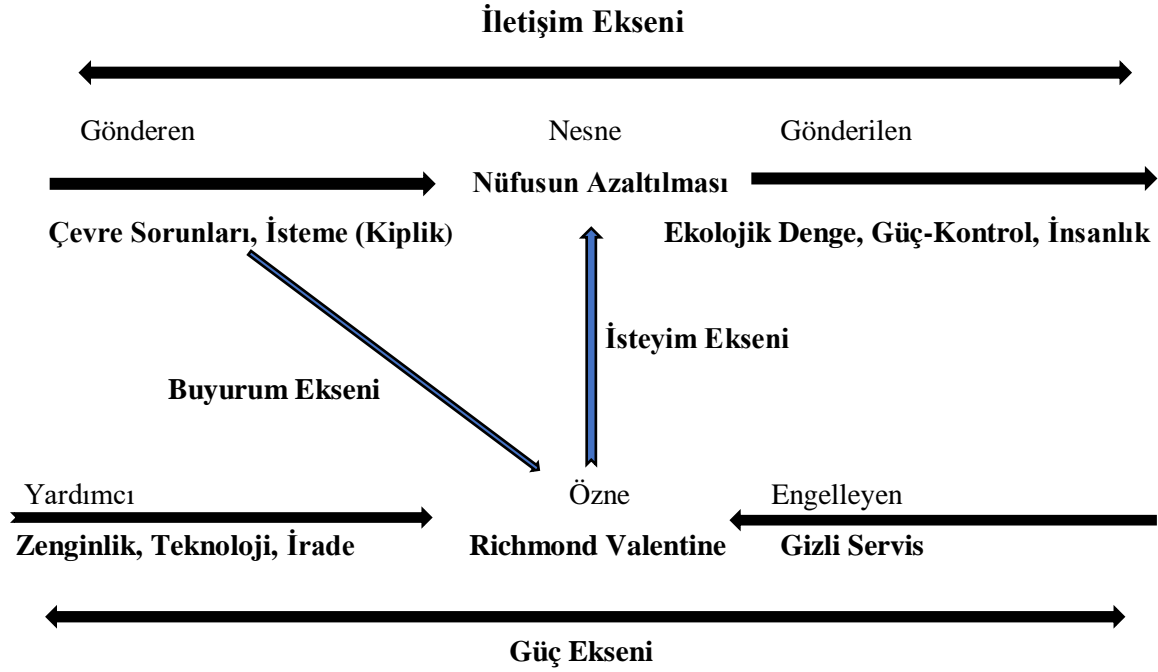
İletişim Ekseni

Gönderen

Nesne

Gönderilen

Nüfusun Azaltılması

Çevre Sorunları, İsteme (Kiplik)

Ekolojik Denge, Güç-Kontrol, İnsanlık

İsteyim Ekseni

Buyurum Ekseni

Yardımcı

Özne

Engelleyen

Zenginlik, Teknoloji, İrade

Richmond Valentine

Gizli Servis

Güç Ekseni